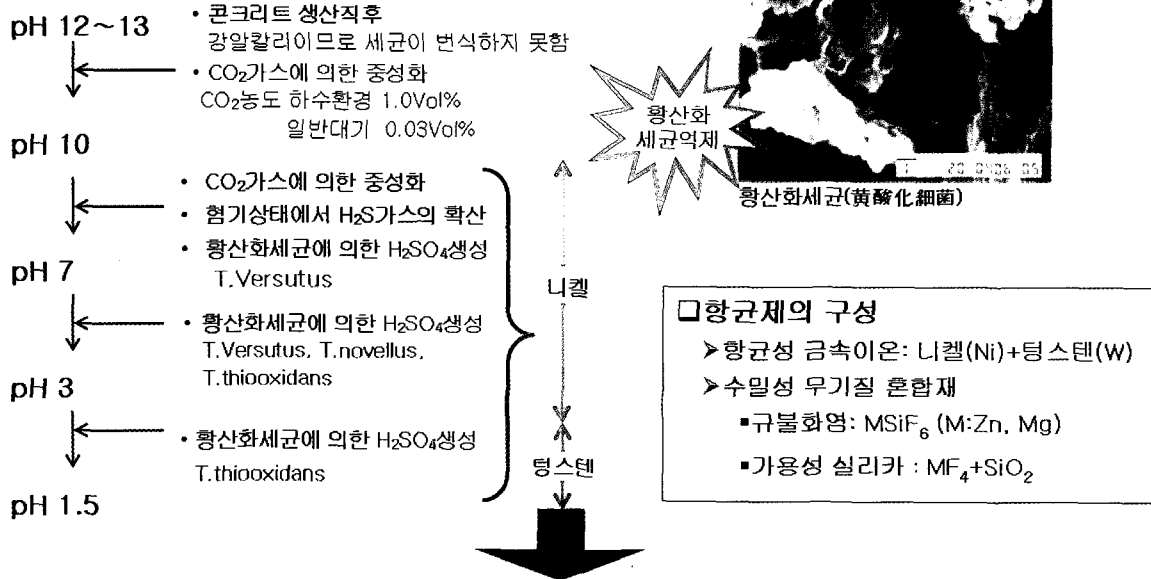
pH 12～13

• 콘크리트 생산직후
강알칼리이므로 세균이 번식하지 못함

• $CO_2$가스에 의한 중성화
$CO_2$농도 하수환경 1.0Vol%
일반대기 0.03Vol%

pH 10

• $CO_2$가스에 의한 중성화
• 혐기상태에서 $H_2S$가스의 확산
• 황산화세균에 의한 $H_2SO_4$생성
T.Versutus

pH 7

• 황산화세균에 의한 $H_2SO_4$생성
T.Versutus, T.novellus, T.thiooxidans

pH 3

• 황산화세균에 의한 $H_2SO_4$생성
T.thiooxidans

pH 1.5

니켈

텅스텐

황산화
세균억제

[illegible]

황산화세균(黄酸化細菌)

□항균제의 구성
➢항균성 금속이온: 니켈(Ni)+텅스텐(W)
➢수밀성 무기질 혼합재
▪규불화염: $MSiF_6$ (M:Zn, Mg)
▪가용성 실리카 : $MF_4$+$SiO_2$